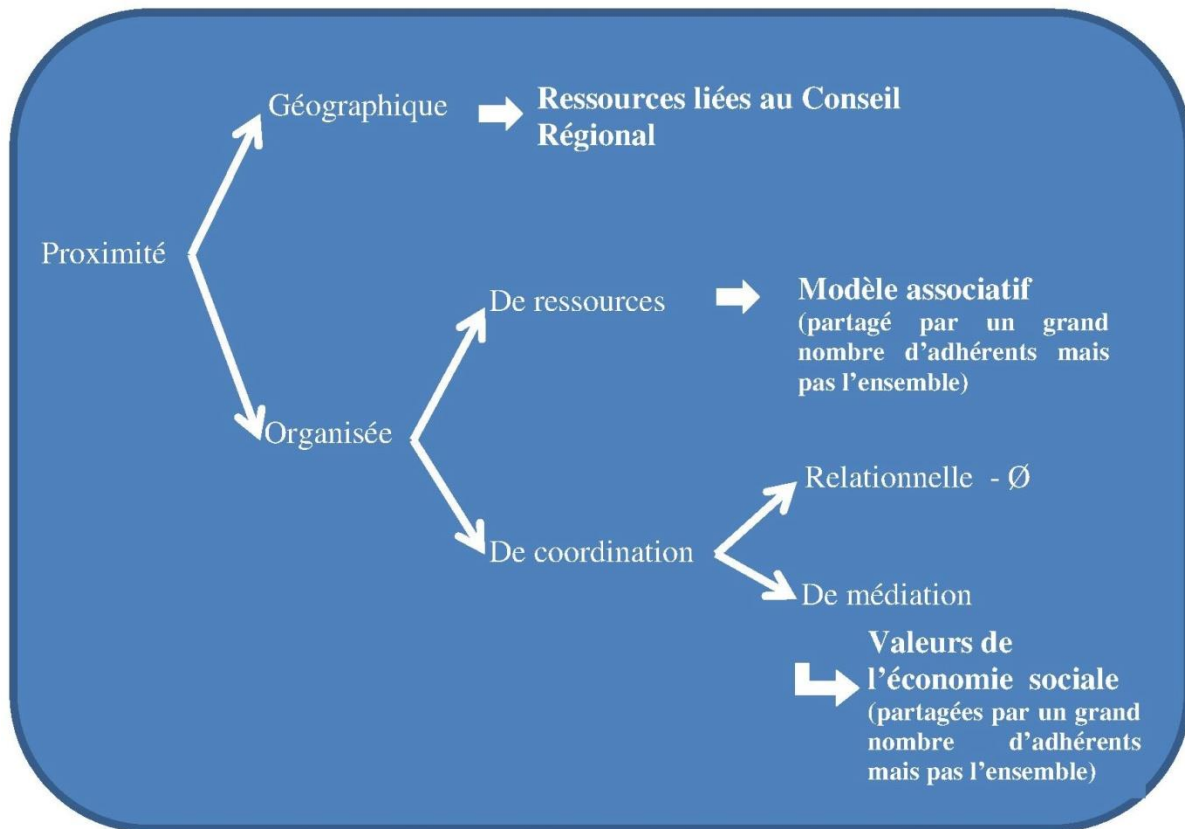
Géographique

Ressources liées au Conseil Régional

Proximité

De ressources

Modèle associatif
(partagé par un grand nombre d'adhérents mais pas l'ensemble)

Organisée

Relationnelle - Ø

De coordination

De médiation

Valeurs de l'économie sociale
(partagées par un grand nombre d'adhérents mais pas l'ensemble)